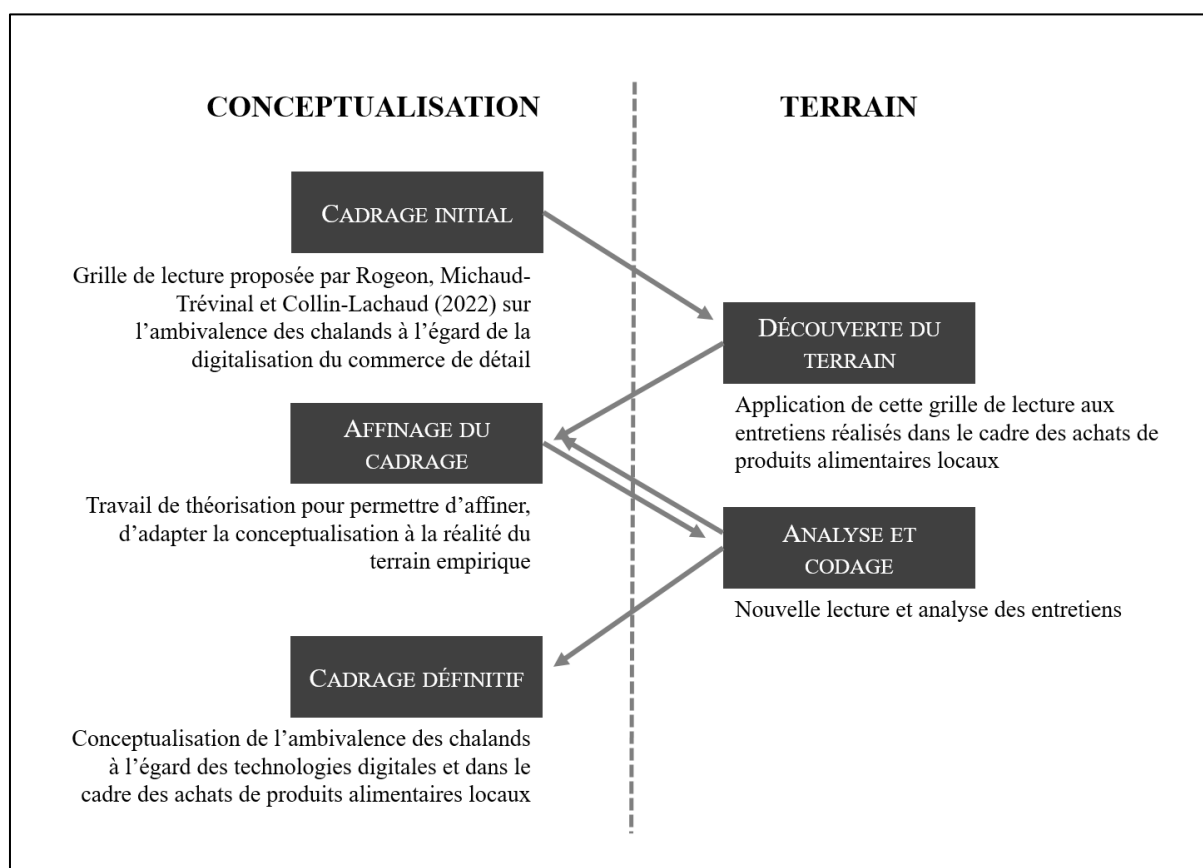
CONCEPTUALISATION

TERRAIN

CADRAGE INITIAL

Grille de lecture proposée par Rogeon, Michaud-Trévinal et Collin-Lachaud (2022) sur l'ambivalence des chalands à l'égard de la digitalisation du commerce de détail

DÉCOUVERTE DU TERRAIN

Application de cette grille de lecture aux entretiens réalisés dans le cadre des achats de produits alimentaires locaux

AFFINAGE DU CADRAGE

Travail de théorisation pour permettre d'affiner, d'adapter la conceptualisation à la réalité du terrain empirique

ANALYSE ET CODAGE

Nouvelle lecture et analyse des entretiens

CADRAGE DÉFINITIF

Conceptualisation de l'ambivalence des chalands à l'égard des technologies digitales et dans le cadre des achats de produits alimentaires locaux